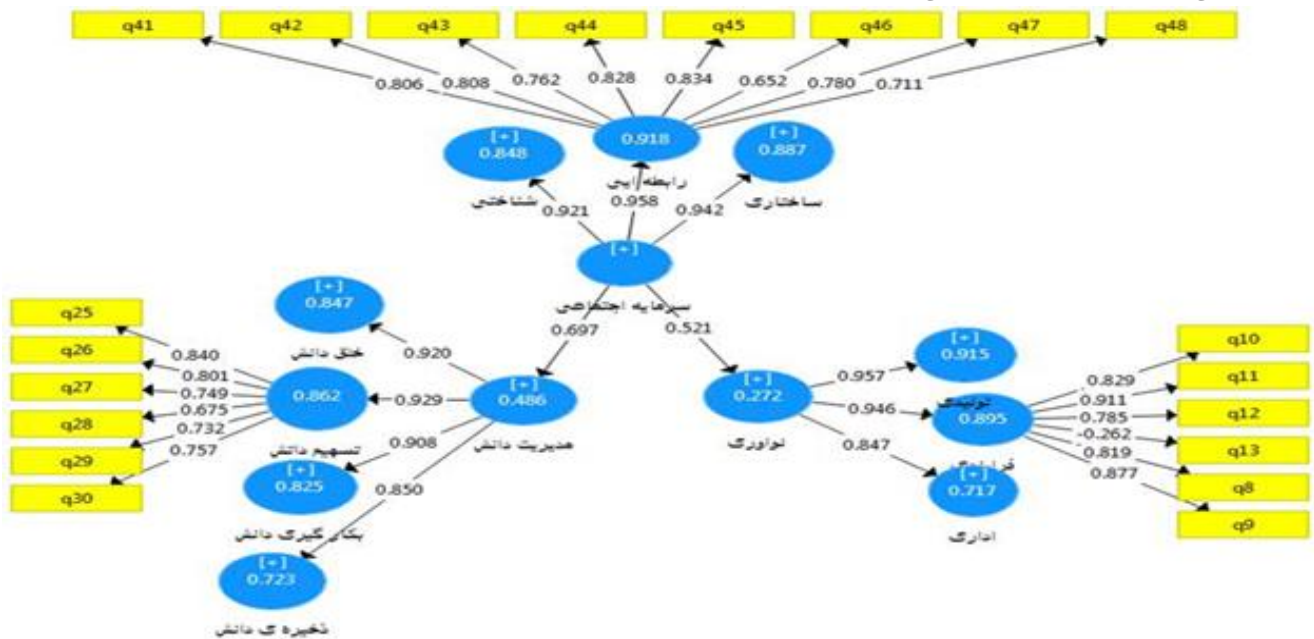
q41 q42 q43 q44 q45 q46 q47 q48

0.806 0.808 0.762 0.828 0.834 0.652 0.780 0.711

[+]
0.848
شناختی

0.918
رابطه ای

[+]
0.887
ساختاری

0.921 0.958 0.942

[+]
سرمایه اجتماعی

q25 q26 q27 q28 q29 q30

0.840 0.801 0.749 0.675 0.732 0.757

[+]
0.847
خلق دانش

0.920

0.697 0.521

0.862
تسهیم دانش

0.929

[+]
0.486
مدیریت دانش

0.908

[+]
0.825
بکارگیری دانش

0.850

[+]
0.723
ذخیره ی دانش

[+]
0.272
نوآوری

0.957 0.946 0.847

[+]
0.915
تولیدی

0.895
فرایندی

[+]
0.717
اداری

0.829 0.911 0.785 -0.262 0.819 0.877

q10 q11 q12 q13 q8 q9